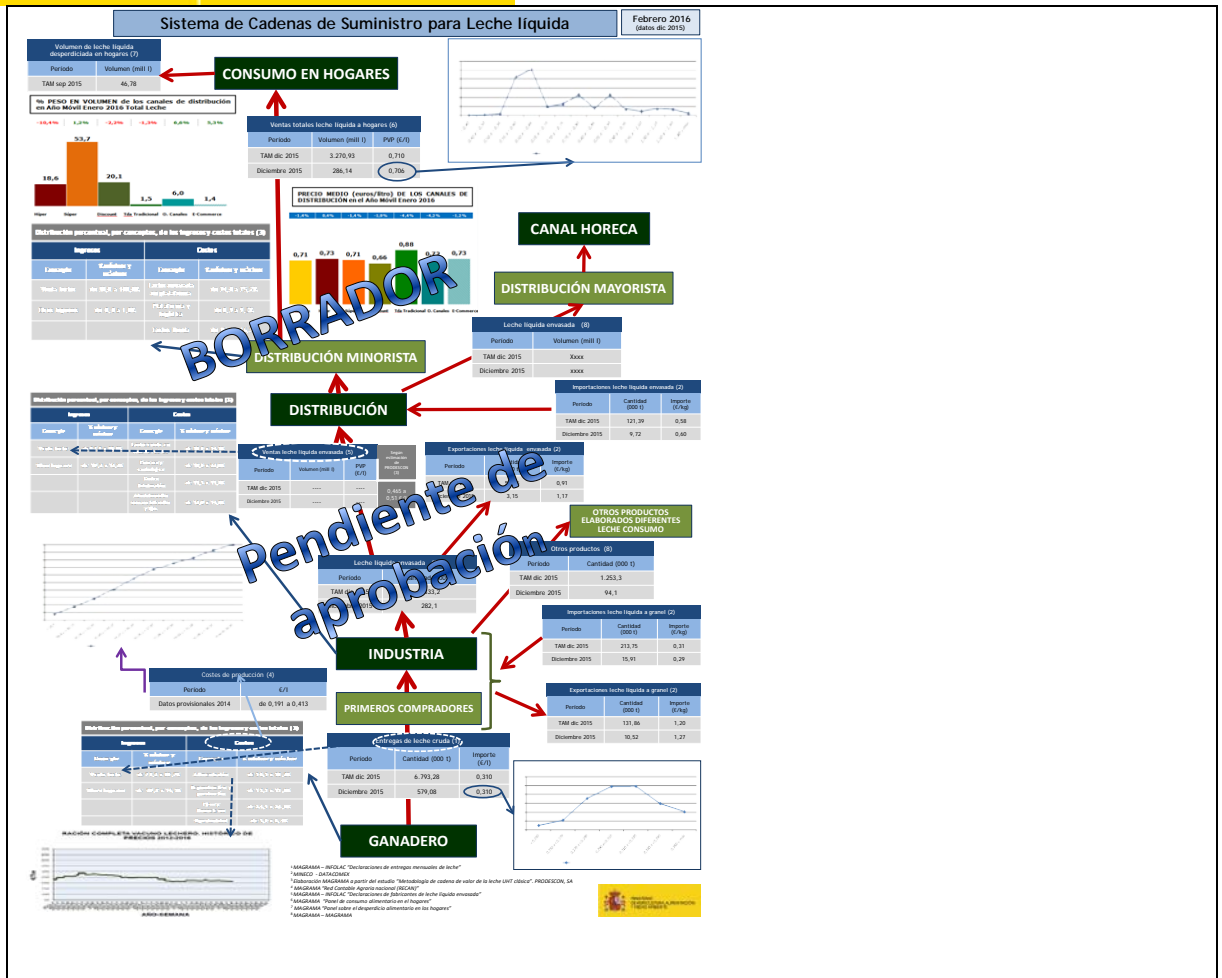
Sistema de Cadenas de Suministro para Leche líquida

Febrero 2016
(datos dic 2015)

Volumen de leche líquida desperdiciada en hogares (7)

| Periodo | Volumen (mil l) |
|---|---|
| TAM sep 2015 | 46,78 |

CONSUMO EN HOGARES

% PESO EN VOLUMEN de los canales de distribución en Año Móvil Enero 2016 Total Leche

-10,4% 1,2% -2,2% -1,3% 6,8% 3,3%

18,6 53,7 20,1 1,5 6,0 1,4

Híper Súper Discount Tda Tradicional O. Canales E-Commerce

Ventas totales leche líquida a hogares (6)

| Periodo | Volumen (mil l) | PVP (€/l) |
|---|---|---|
| TAM dic 2015 | 3.270,93 | 0,710 |
| Diciembre 2015 | 286,14 | 0,706 |

Distribución porcentual, por conceptos, de los ingresos y costes totales (3)

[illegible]

PRECIO MEDIO (euros/litro) DE LOS CANALES DE DISTRIBUCIÓN en el Año Móvil Enero 2016

-1,4% 0,6% -1,4% -2,0% -4,3% -4,2% -2,2%

0,71 0,73 0,71 0,66 0,88 0,73 0,73

Tda Tradicional O. Canales E-Commerce

CANAL HORECA

DISTRIBUCIÓN MAYORISTA

BORRADOR

DISTRIBUCIÓN MINORISTA

Leche líquida envasada (8)

| Periodo | Volumen (mil l) |
|---|---|
| TAM dic 2015 | Xxxx |
| Diciembre 2015 | xxxx |

Importaciones leche líquida envasada (2)

| Periodo | Cantidad (000 t) | Importe (€/kg) |
|---|---|---|
| TAM dic 2015 | 121,39 | 0,58 |
| Diciembre 2015 | 9,72 | 0,60 |

DISTRIBUCIÓN

Distribución porcentual, por conceptos, de los ingresos y costes totales (3)

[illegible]

Ventas leche líquida envasada (5)

| Periodo | Volumen (mil l) | PVP (€/l) |
|---|---|---|
| TAM dic 2015 | ---- | ---- |
| Diciembre 2015 | ---- | ---- |

0,465 a 0,51

Exportaciones leche líquida envasada (2)

| Periodo | | Importe (€/kg) |
|---|---|---|
| TAM | | 0,91 |
| Diciembre | 3,15 | 1,17 |

Pendiente de aprobación

OTROS PRODUCTOS ELABORADOS DIFERENTES LECHE CONSUMO

Otros productos (8)

| Periodo | Cantidad (000 t) |
|---|---|
| TAM dic 2015 | 1.253,3 |
| Diciembre 2015 | 94,1 |

Leche líquida envasada

| Periodo | |
|---|---|
| TAM dic | 3.233,2 |
| 2015 | 282,1 |

Importaciones leche líquida a granel (2)

| Periodo | Cantidad (000 t) | Importe (€/kg) |
|---|---|---|
| TAM dic 2015 | 213,75 | 0,31 |
| Diciembre 2015 | 15,91 | 0,29 |

INDUSTRIA

Costes de producción (4)

| Periodo | €/l |
|---|---|
| Datos provisionales 2014 | de 0,191 a 0,413 |

PRIMEROS COMPRADORES

Exportaciones leche líquida a granel (2)

| Periodo | Cantidad (000 t) | Importe (€/kg) |
|---|---|---|
| TAM dic 2015 | 131,86 | 1,20 |
| Diciembre 2015 | 10,52 | 1,27 |

Distribución porcentual, por conceptos, de los ingresos y costes totales (3)

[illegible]

Entregas de leche cruda (1)

| Periodo | Cantidad (000 t) | Importe (€/l) |
|---|---|---|
| TAM dic 2015 | 6.793,28 | 0,310 |
| Diciembre 2015 | 579,08 | 0,310 |

RACIÓN COMPLETA VACUNO LECHERO. HISTÓRICO DE PRECIOS 2012-2016

AÑO-SEMANA

GANADERO

¹MAGRAMA – INFOLAC "Declaraciones de entregas mensuales de leche"
²MINECO – DATACOMEX
³Elaboración MAGRAMA a partir del estudio "Metodología de cadena de valor de la leche UHT clásica". PRODESCON, SA
⁴MAGRAMA "Red Contable Agraria nacional (RECAN)"
⁵MAGRAMA – INFOLAC "Declaraciones de fabricantes de leche líquida envasada"
⁶MAGRAMA "Panel de consumo alimentario en el hogares"
⁷MAGRAMA "Panel sobre el desperdicio alimentario en los hogares"
⁸MAGRAMA – MAGRAMA

MINISTERIO DE AGRICULTURA, ALIMENTACIÓN Y MEDIO AMBIENTE